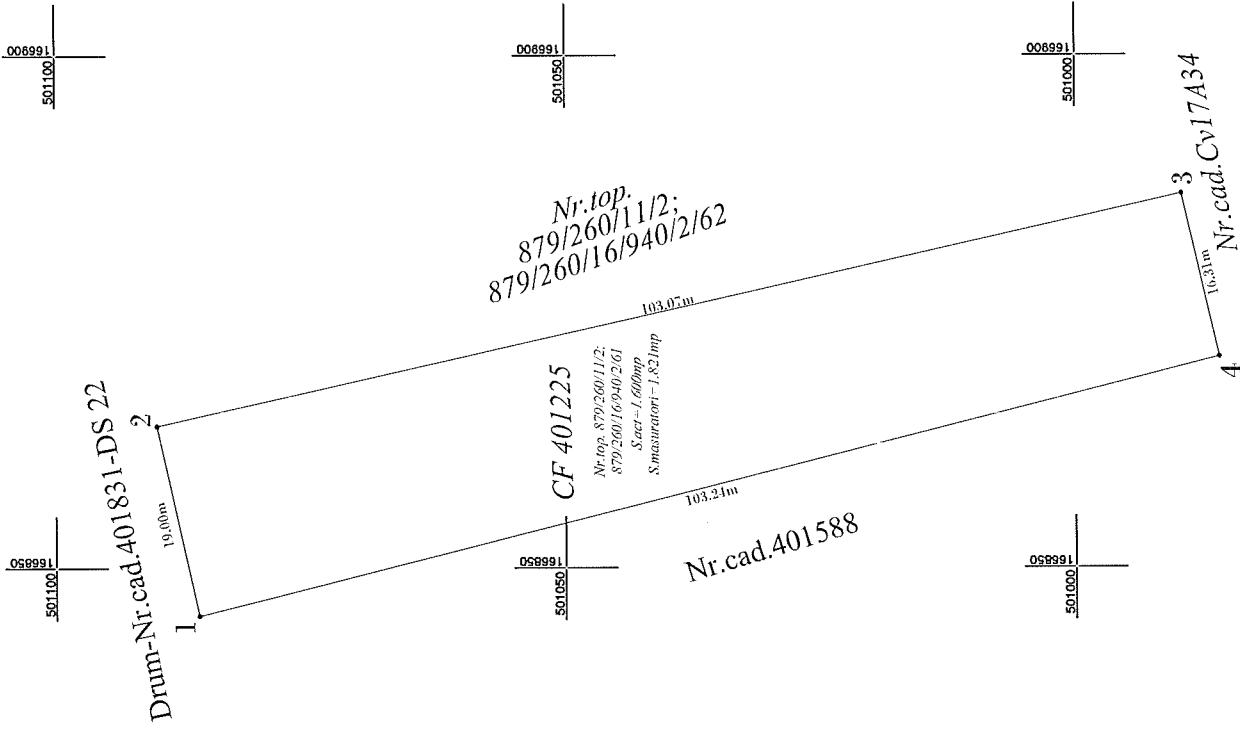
166900
501100
166900
501050
166900
501000

Nr.top.
879/260/11/2;
879/260/16/940/2/62

Nr.cad.Cv17A34

3
103.07m
16.31m
2
4

CF 401225
Nr.top. 879/260/11/2;
879/260/16/940/2/61
S.act=1.600mp
S.masuratori=1.821mp

Drum-Nr.cad.401831-DS 22
19.00m
103.24m

166850
501100
166850
501050
166850
501000

Nr.cad.401588

1